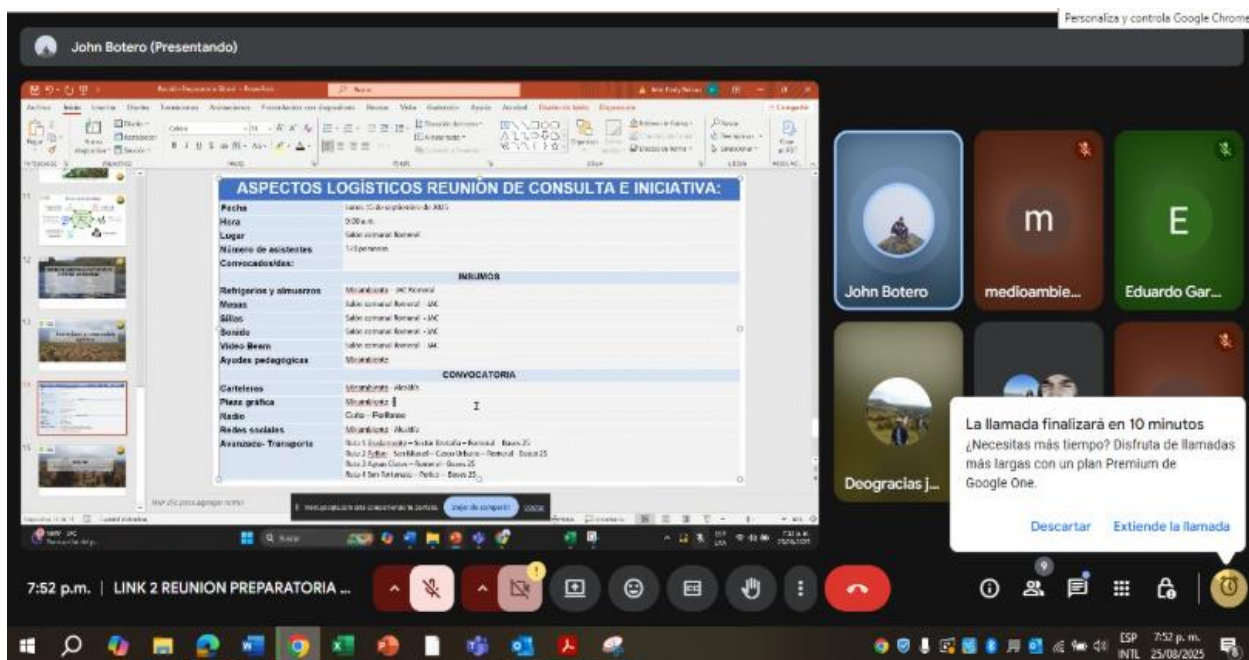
Personaliza y controla Google Chrome

John Botero (Presentando)

ASPECTOS LOGÍSTICOS REUNIÓN DE CONSULTA E INICIATIVA:

| Fecha | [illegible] |
|---|---|
| Hora | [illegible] |
| Lugar | Salón comunal Romeral |
| Número de asistentes | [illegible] personas |
| Convocados/das: | |
| | INSUMOS |
| Refrigerios y almuerzos | Miambiente - JAC Romeral |
| Mesas | Salón comunal Romeral - JAC |
| Sillas | Salón comunal Romeral - JAC |
| Sonido | Salón comunal Romeral - JAC |
| Video Beam | Salón comunal Romeral - JAC |
| Ayudas pedagógicas | Miambiente |
| | CONVOCATORIA |
| Carteleras | Miambiente - Alcaldía |
| Pieza gráfica | Miambiente |
| Radio | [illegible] |
| Redes sociales | Miambiente - Alcaldía |
| Avanzada- Transporte | Ruta 1 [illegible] - Buses 25<br>Ruta 2 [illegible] - Buses 25<br>Ruta 3 Aguas Claras - Romeral - Buses 25<br>Ruta 4 San Fortunato - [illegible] - Buses 25 |

John Botero
medioambie...
Eduardo Gar...
Deogracias j...
m
E

La llamada finalizará en 10 minutos
¿Necesitas más tiempo? Disfruta de llamadas más largas con un plan Premium de Google One.
Descartar
Extiende la llamada

7:52 p.m. | LINK 2 REUNION PREPARATORIA ...

ESP INTL 7:52 p. m. 25/08/2025